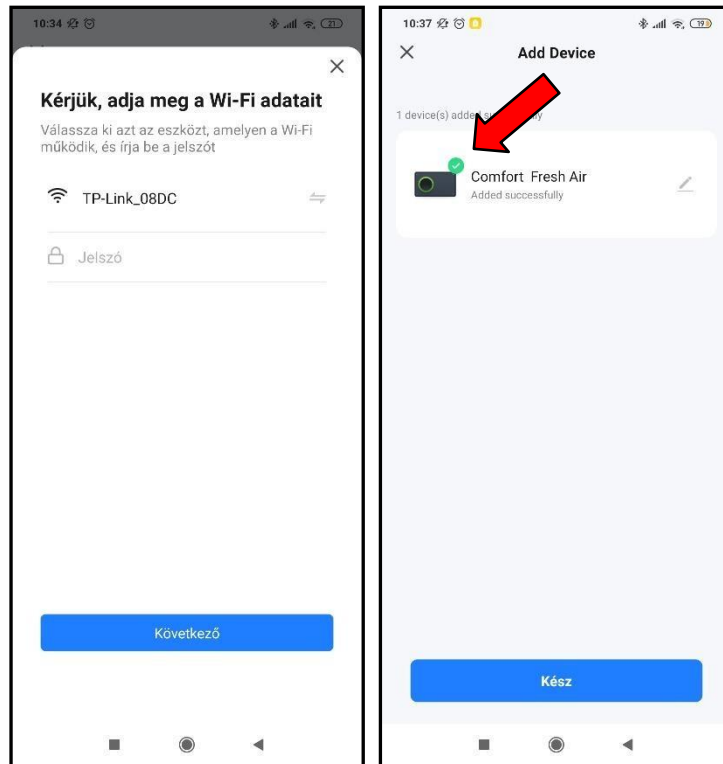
10:34

Kérjük, adja meg a Wi-Fi adatait

Válassza ki azt az eszközt, amelyen a Wi-Fi működik, és írja be a jelszót

TP-Link_08DC

Jelszó

Következő

10:37

Add Device

1 device(s) added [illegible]

Comfort Fresh Air
Added successfully

Kész